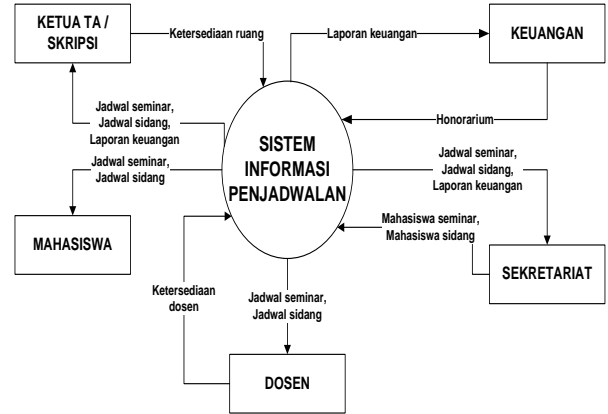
KETUA TA / SKRIPSI

Ketersediaan ruang

Laporan keuangan

KEUANGAN

Jadwal seminar, Jadwal sidang, Laporan keuangan

Honorarium

SISTEM INFORMASI PENJADWALAN

Jadwal seminar, Jadwal sidang

Jadwal seminar, Jadwal sidang, Laporan keuangan

MAHASISWA

Mahasiswa seminar, Mahasiswa sidang

SEKRETARIAT

Ketersediaan dosen

Jadwal seminar, Jadwal sidang

DOSEN